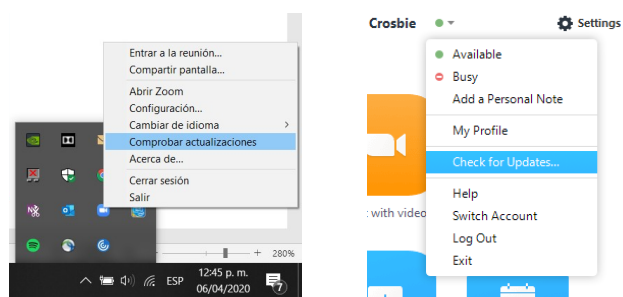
Entrar a la reunión...
Compartir pantalla...
Abrir Zoom
Configuración...
Cambiar de idioma >
Comprobar actualizaciones
Acerca de...
Cerrar sesión
Salir

— + 280%

ESP 12:45 p. m. 06/04/2020 7

Crosbie
Settings
Available
Busy
Add a Personal Note
My Profile
Check for Updates...
Help
Switch Account
Log Out
Exit
: with video